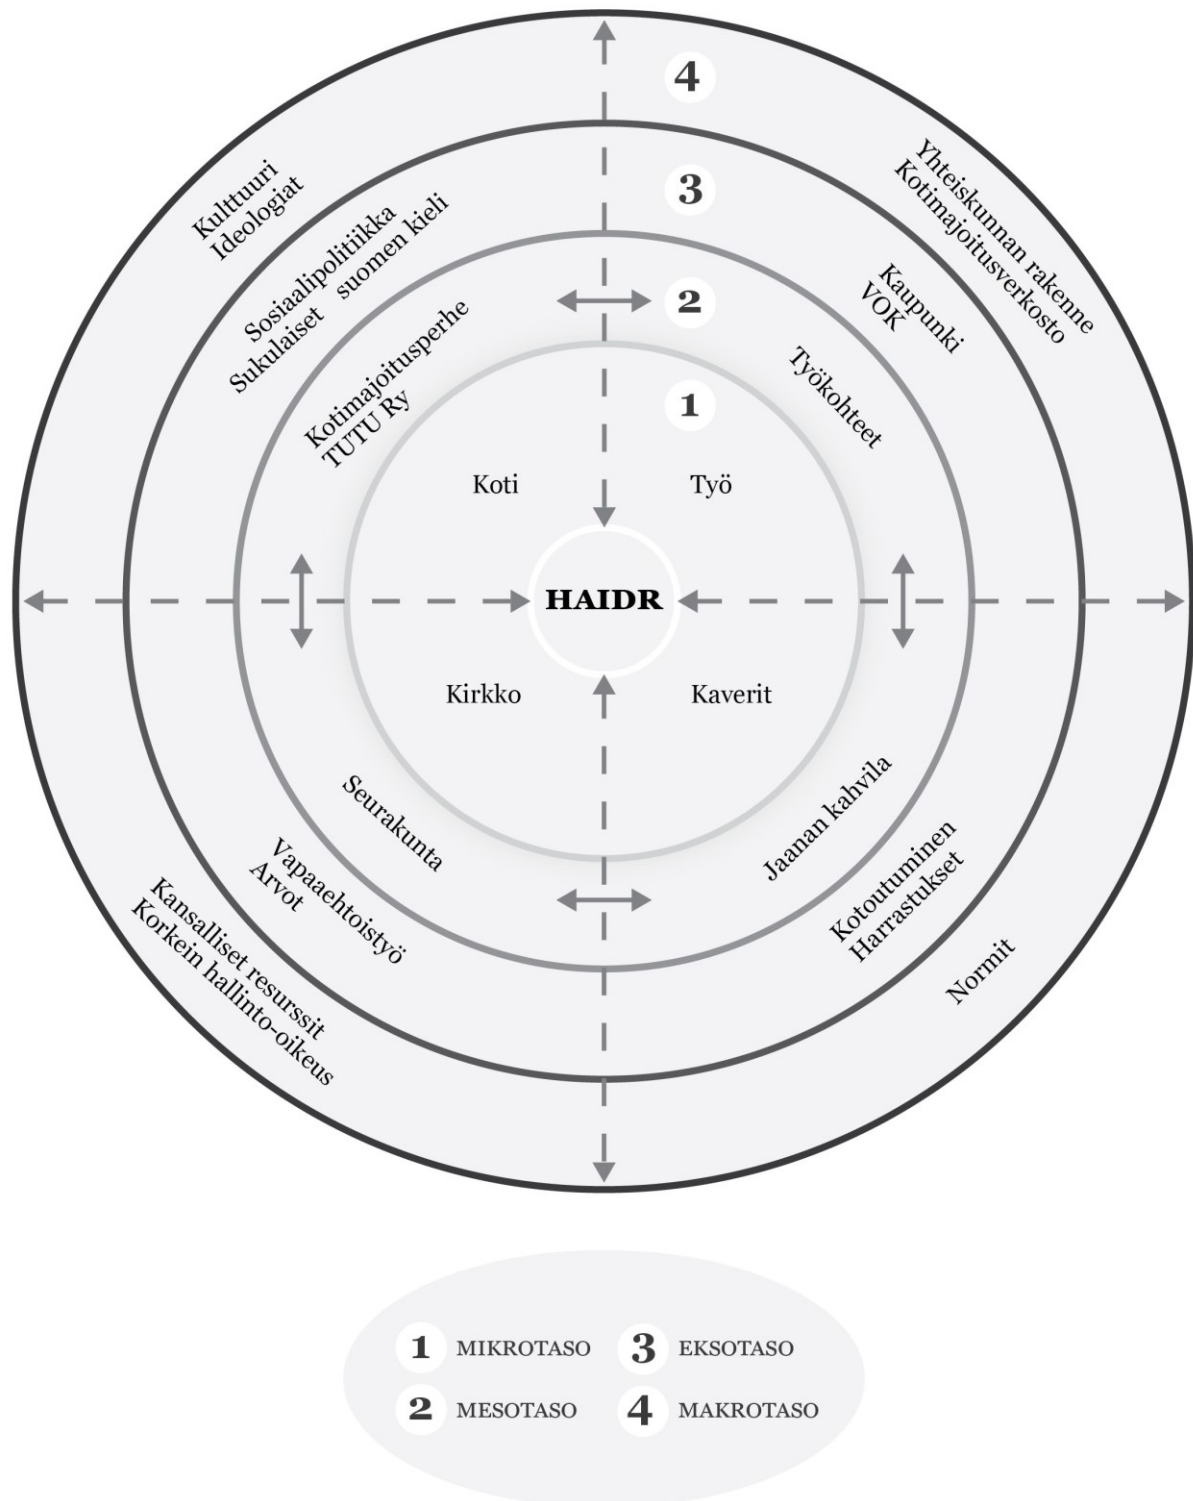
4

Kulttuuri
Ideologiat

Yhteiskunnan rakenne
Kotimajoitusverkosto

3

Sosiaalipolitiikka
Sukulaiset suomen kieli

Kaupunki
VOK

2

Kotimajoitusperhe
TUTU Ry

Työkohteet

1

Koti

Työ

HAIDR

Kirkko

Kaverit

Seurakunta

Jaanan kahvila

Vapaaehtoistyö
Arvot

Kotoutuminen
Harrastukset

Kansalliset resurssit
Korkein hallinto-oikeus

Normit

1 MIKROTASO
3 EKSOTASO
2 MESOTASO
4 MAKROTASO